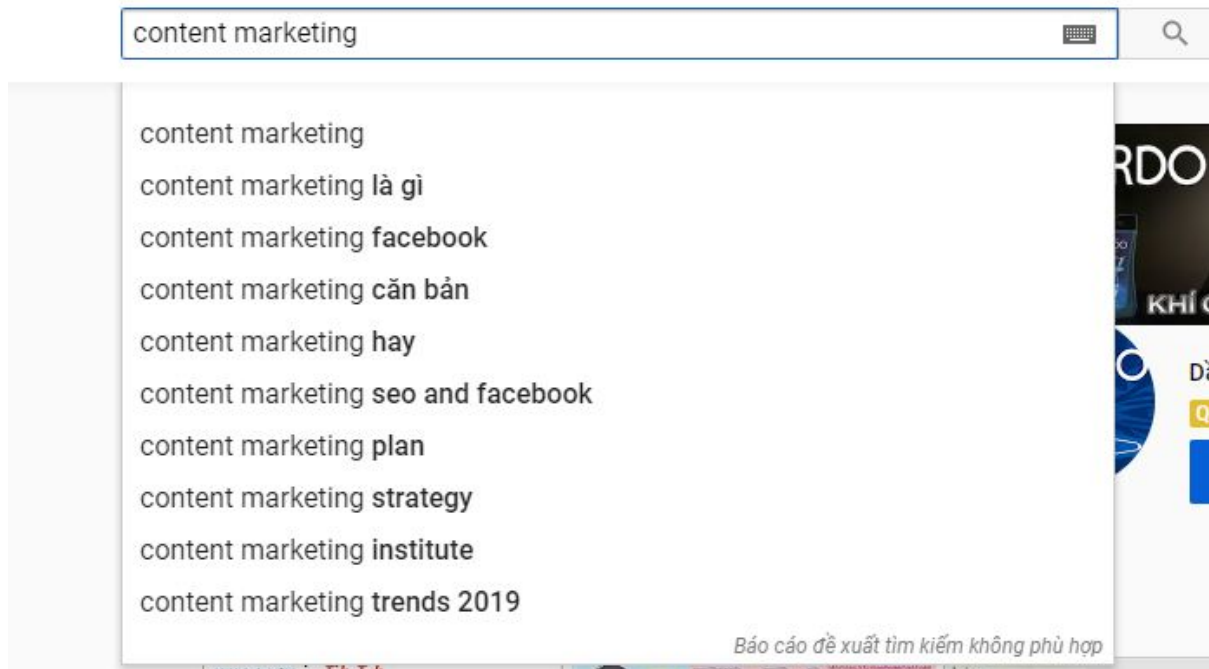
content marketing

content marketing
content marketing là gì
content marketing facebook
content marketing căn bản
content marketing hay
content marketing seo and facebook
content marketing plan
content marketing strategy
content marketing institute
content marketing trends 2019

Báo cáo đề xuất tìm kiếm không phù hợp

RDO
KHÍ
Dà
Q